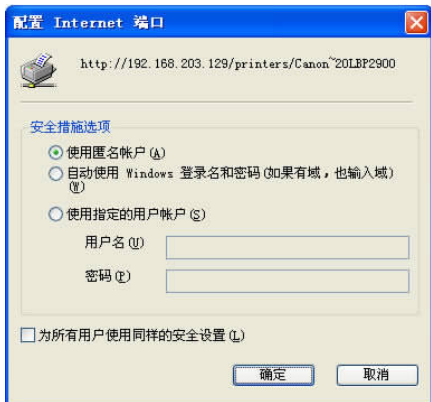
配置 Internet 端口

http://192.168.203.129/printers/Canon~20LBP2900

安全措施选项

使用匿名帐户 (A)

自动使用 Windows 登录名和密码(如果有域，也输入域) (W)

使用指定的用户帐户 (S)

用户名 (U)

密码 (P)

为所有用户使用同样的安全设置 (L)

确定

取消